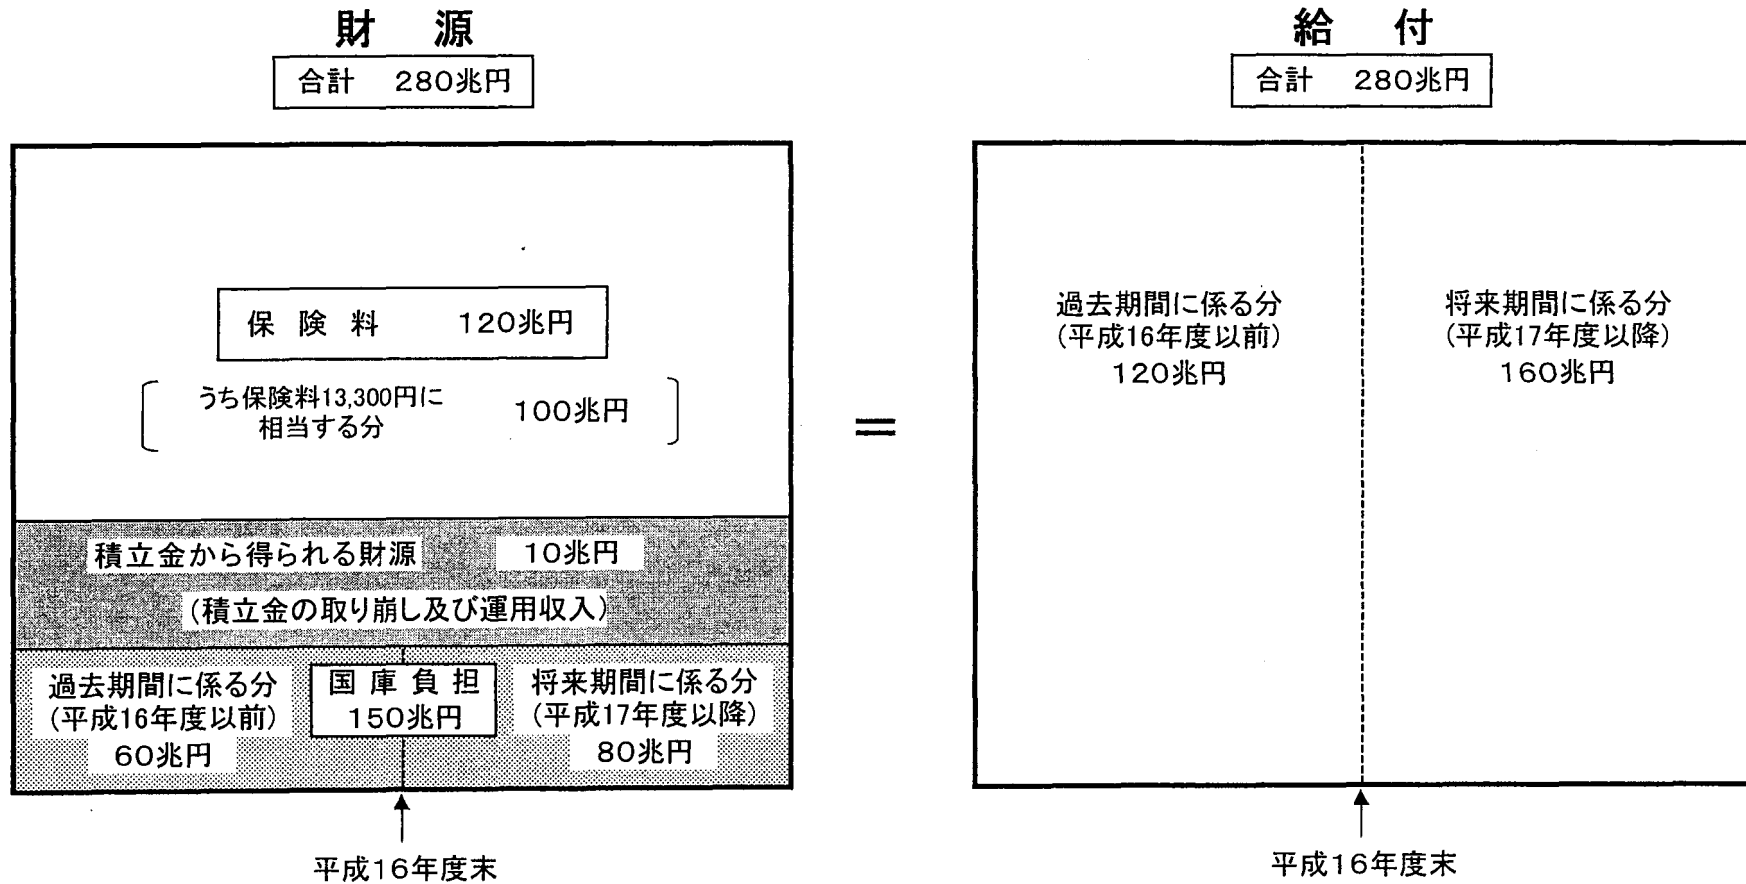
財　源

合計　280兆円

保　険　料　　120兆円

うち保険料13,300円に相当する分　　100兆円

積立金から得られる財源　　10兆円

(積立金の取り崩し及び運用収入)

過去期間に係る分
(平成16年度以前)
60兆円

国　庫　負　担
150兆円

将来期間に係る分
(平成17年度以降)
80兆円

平成16年度末

＝

給　付

合計　280兆円

過去期間に係る分
(平成16年度以前)
120兆円

将来期間に係る分
(平成17年度以降)
160兆円

平成16年度末